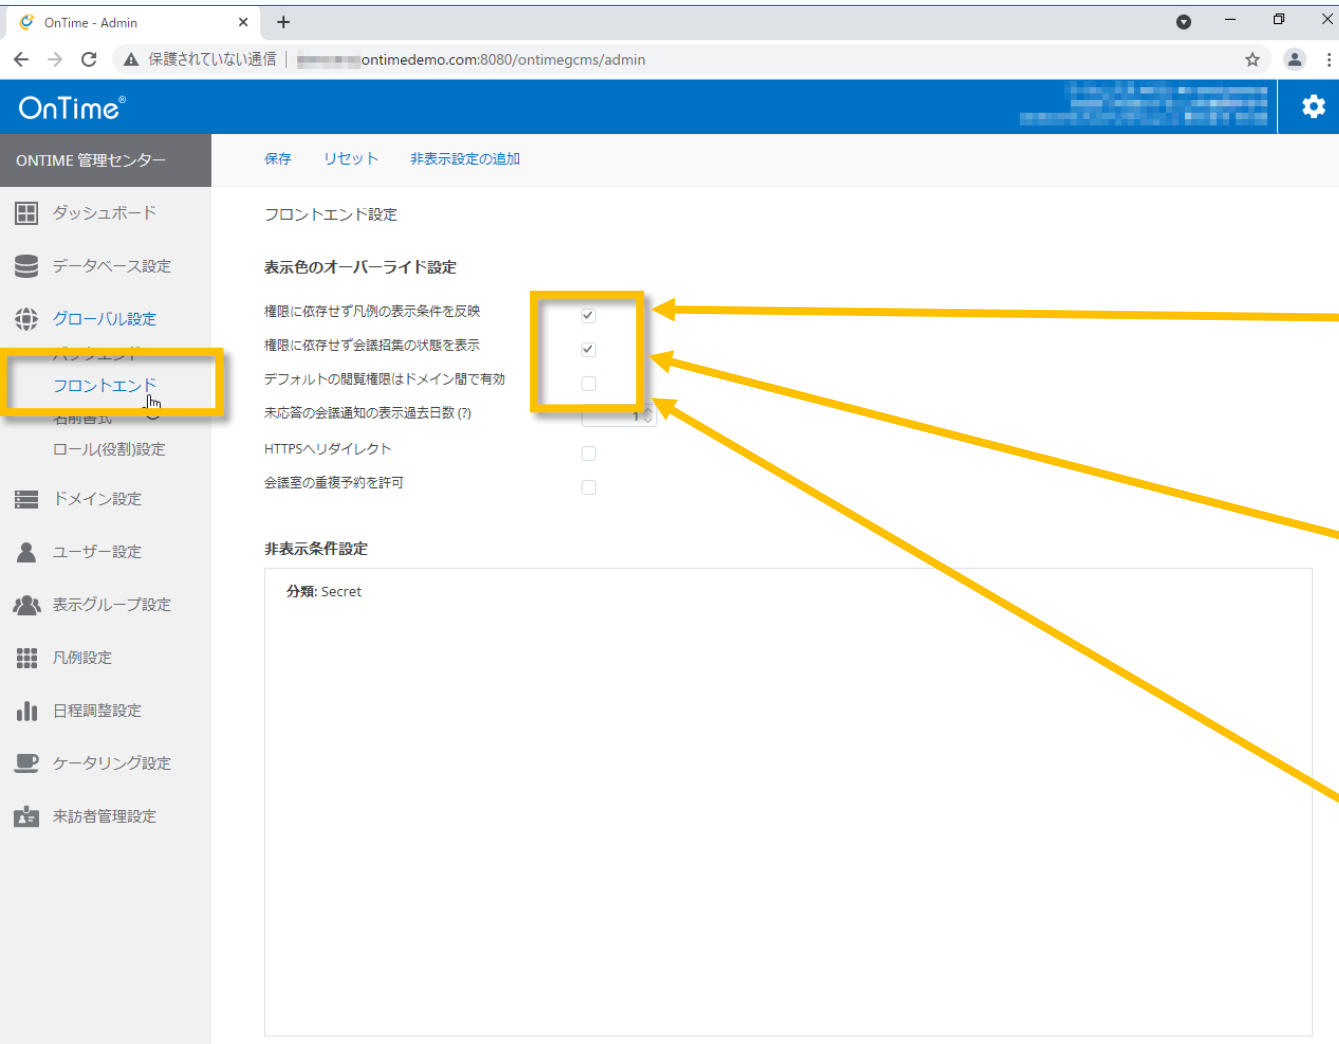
OnTime - Admin

保護されていない通信 | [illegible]ontimedemo.com:8080/ontimegcms/admin

OnTime®

ONTIME 管理センター

ダッシュボード
データベース設定
グローバル設定
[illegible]
フロントエンド
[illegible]
ロール(役割)設定
ドメイン設定
ユーザー設定
表示グループ設定
凡例設定
日程調整設定
ケータリング設定
来訪者管理設定

保存 リセット 非表示設定の追加

フロントエンド設定

表示色のオーバーライド設定

権限に依存せず凡例の表示条件を反映
権限に依存せず会議招集の状態を表示
デフォルトの閲覧権限はドメイン間で有効
未応答の会議通知の表示過去日数 (?) 1
HTTPSへリダイレクト
会議室の重複予約を許可

非表示条件設定

分類: Secret